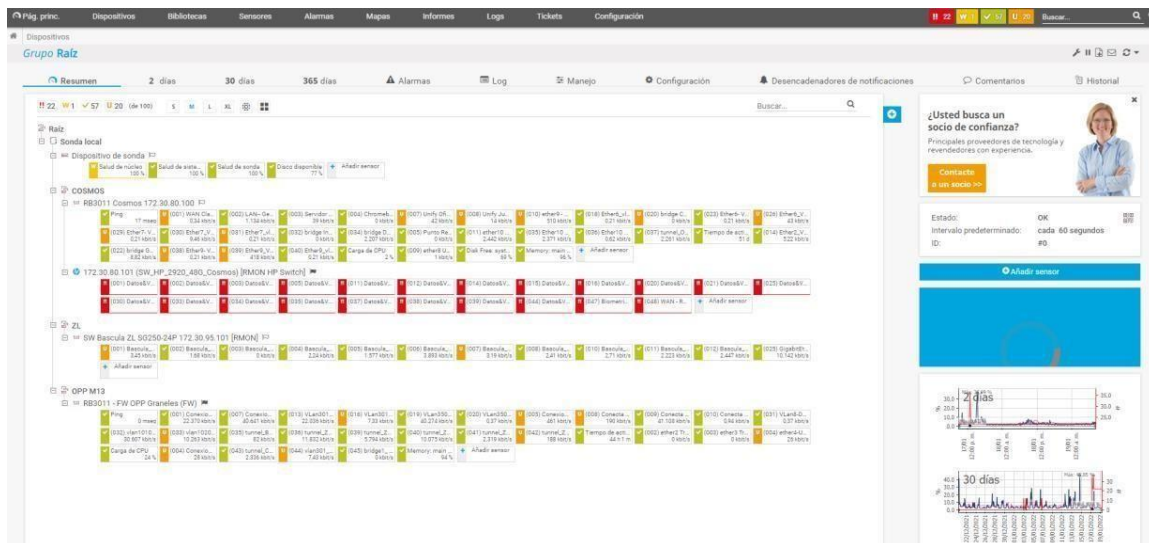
Pág. princ. Dispositivos Bibliotecas Sensores Alarmas Mapas Informes Logs Tickets Configuración

22 1 57 20 Buscar...

Dispositivos

Grupo Raíz

Resumen 2 días 30 días 365 días Alarmas Log Manejo Configuración Desencadenadores de notificaciones Comentarios Historial

22 1 57 20 (de 100) S M L XL

Buscar...

Raíz

Sonda local

Dispositivo de sonda

Salud de núcleo 100 % Salud de siste... 100 % Salud de sonda 100 % Disco disponible 77 % + Añadir sensor

COSMOS

RB3011 Cosmos 172.30.80.100

172.30.80.101 (SW_HP_2920_48G_Cosmos) [RMON HP Switch]

ZL

SW Bascula ZL SG250-24P 172.30.95.101 [RMON]

+ Añadir sensor

OPP M13

RB3011 - FW OPP Graneles (FW)

Ping (001) Conexio... (007) Conexio... (013) VLan301... (018) VLan301... (019) VLan330... (020) VLan330... (005) Conexio... (008) Conecta... (009) Conecta... (010) Conecta... (031) VLan8-D...

Carga de CPU (004) Conexio... (043) tunnel_C... (044) vlan301... (045) bridge1... Memory: main ... + Añadir sensor

¿Usted busca un socio de confianza?

Principales proveedores de tecnología y revendedores con experiencia.

Contacte a un socio >>

Estado: OK

Intervalo predeterminado: cada 60 segundos

ID: #0

Añadir sensor

2 días

30 días